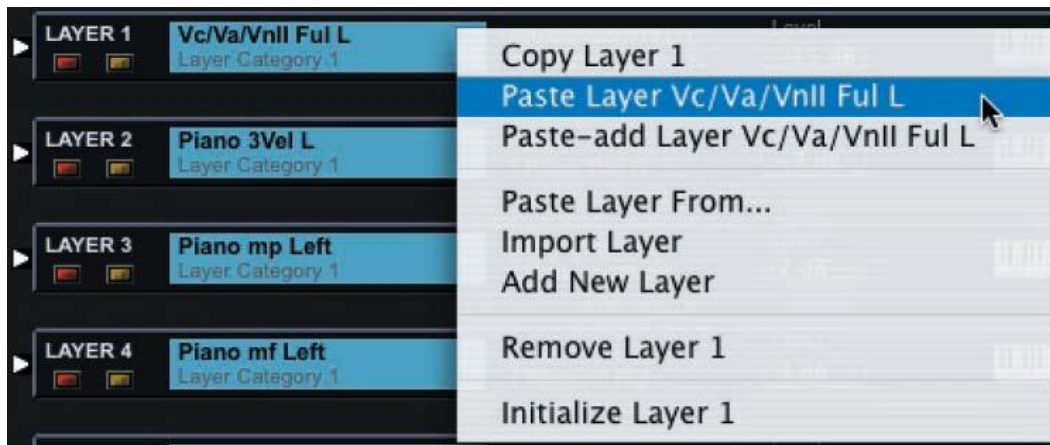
LAYER 1
Vc/Va/VnII Ful L
Layer Category 1

LAYER 2
Piano 3Vel L
Layer Category 1

LAYER 3
Piano mp Left
Layer Category 1

LAYER 4
Piano mf Left
Layer Category 1

Copy Layer 1
Paste Layer Vc/Va/VnII Ful L
Paste-add Layer Vc/Va/VnII Ful L

Paste Layer From...
Import Layer
Add New Layer

Remove Layer 1

Initialize Layer 1